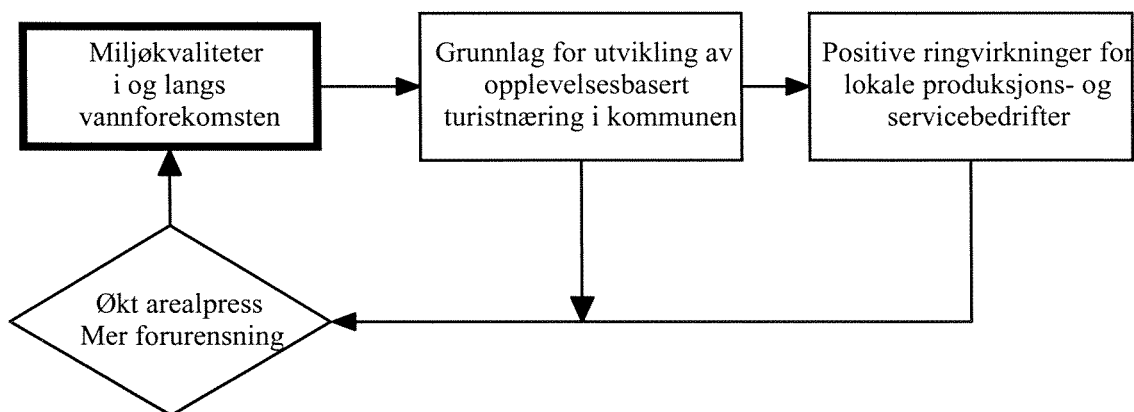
Miljøkvaliteter i og langs vannforekomsten

Grunnlag for utvikling av opplevelsesbasert turistnæring i kommunen

Positive ringvirkninger for lokale produksjons- og servicebedrifter

Økt arealpress Mer forurensning